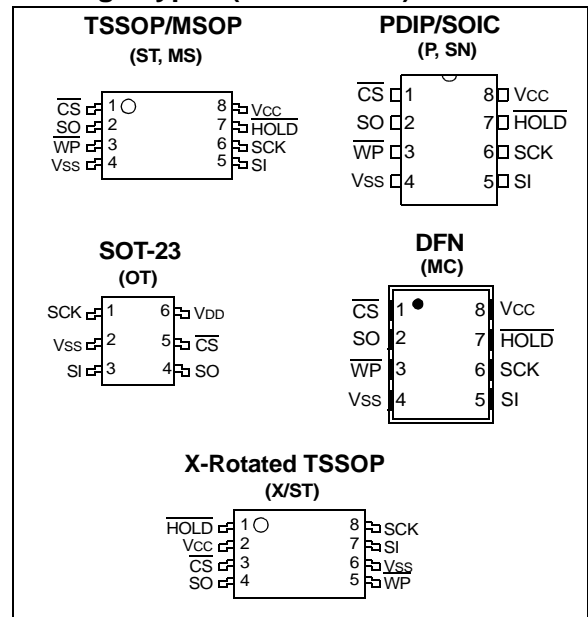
TSSOP/MSOP
(ST, MS)

$\overline{CS}$ 1
$\overline{SO}$ 2
$\overline{WP}$ 3
VSS 4
8 VCC
7 $\overline{HOLD}$
6 SCK
5 SI

PDIP/SOIC
(P, SN)

$\overline{CS}$ 1
SO 2
$\overline{WP}$ 3
VSS 4
8 VCC
7 $\overline{HOLD}$
6 SCK
5 SI

SOT-23
(OT)

SCK 1
VSS 2
SI 3
6 VDD
5 $\overline{CS}$
4 SO

DFN
(MC)

$\overline{CS}$ 1
SO 2
$\overline{WP}$ 3
VSS 4
8 VCC
7 $\overline{HOLD}$
6 SCK
5 SI

X-Rotated TSSOP
(X/ST)

$\overline{HOLD}$ 1
VCC 2
$\overline{CS}$ 3
SO 4
8 SCK
7 SI
6 VSS
5 $\overline{WP}$